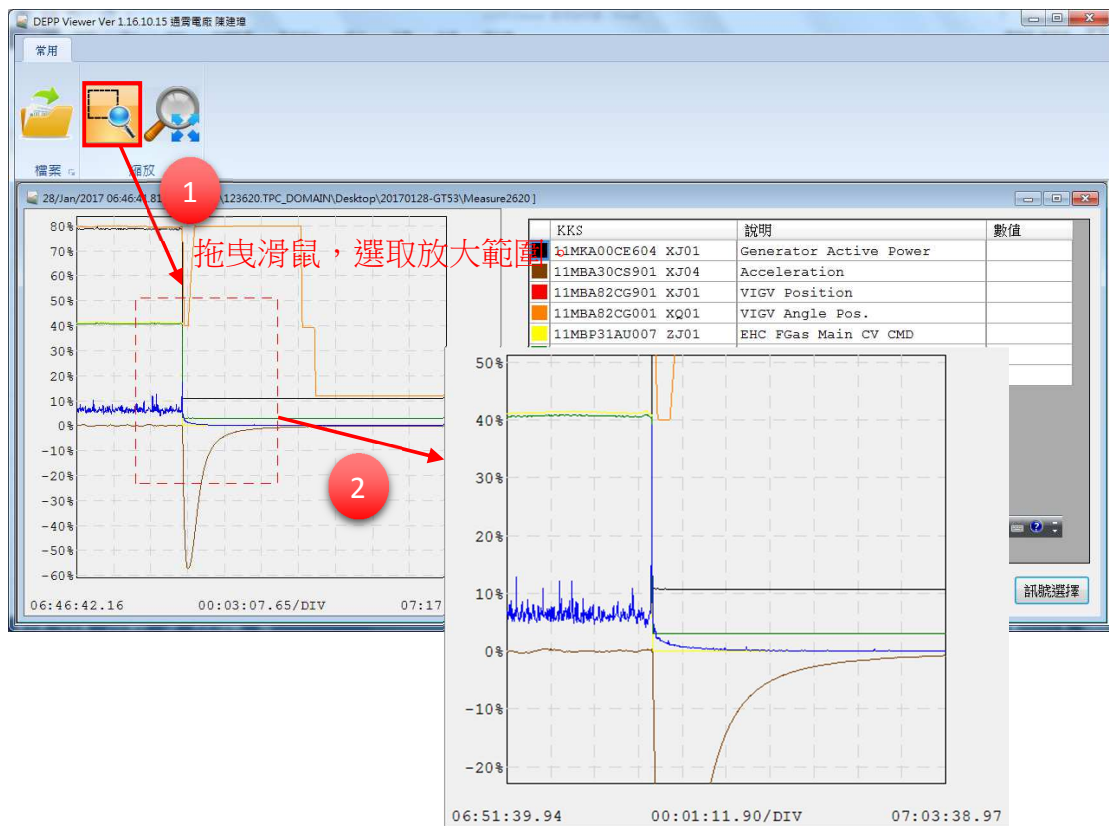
DEPP Viewer Ver 1.16.10.15 通霄電廠 陳建璋

常用

檔案

縮放

28/Jan/2017 06:46:4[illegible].81 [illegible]\123620.TPC_DOMAIN\Desktop\20170128-GT53\Measure2620 ]

1

拖曳滑鼠，選取放大範圍。

80%
70%
60%
50%
40%
30%
20%
10%
0%
-10%
-20%
-30%
-40%
-50%
-60%

06:46:42.16 00:03:07.65/DIV 07:17

| | KKS | 說明 | 數值 |
|---|---|---|---|
| | 11MKA00CE604 XJ01 | Generator Active Power | |
| | 11MBA30CS901 XJ04 | Acceleration | |
| | 11MBA82CG901 XJ01 | VIGV Position | |
| | 11MBA82CG001 XQ01 | VIGV Angle Pos. | |
| | 11MBP31AU007 ZJ01 | EHC FGas Main CV CMD | |

2

50%
40%
30%
20%
10%
0%
-10%
-20%

06:51:39.94 00:01:11.90/DIV 07:03:38.97

訊號選擇